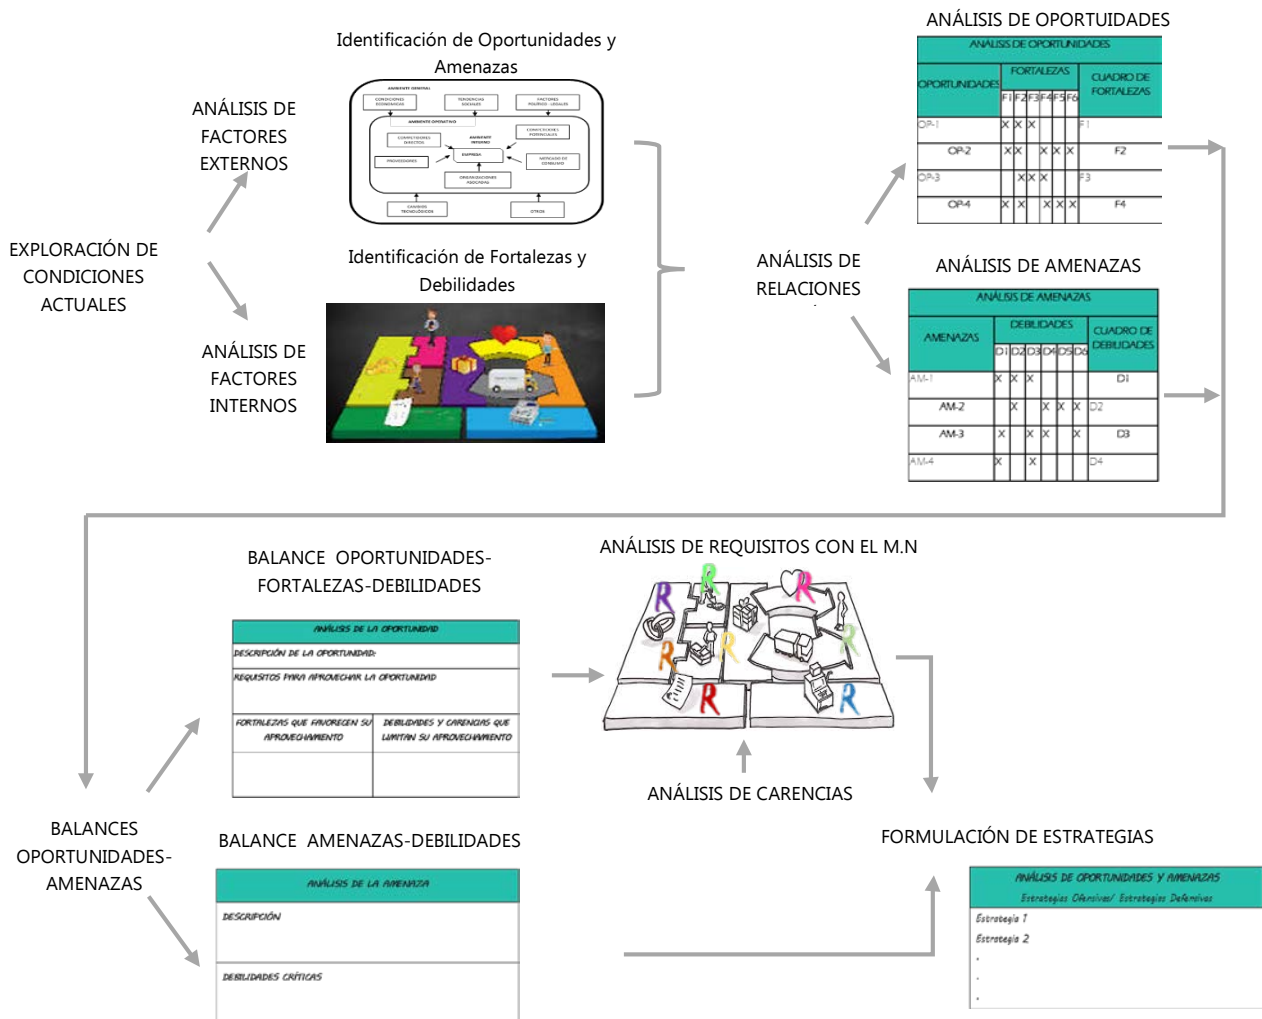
ANÁLISIS DE OPORTUIDADES

| ANÁLISIS DE OPORTUNIDADES | | | | | | | |
|---|---|---|---|---|---|---|---|
| OPORTUNIDADES | FORTALEZAS | | | | | | CUADRO DE FORTALEZAS |
| | F1 | F2 | F3 | F4 | F5 | F6 | |
| OP-1 | X | X | X | | | | F1 |
| OP-2 | X | X | | X | X | X | F2 |
| OP-3 | | X | X | X | | | F3 |
| OP-4 | X | X | | X | X | X | F4 |

Identificación de Oportunidades y Amenazas

AMBIENTE GENERAL
CONDICIONES ECONÓMICAS
TENDENCIAS SOCIALES
FACTORES POLÍTICO - LEGALES
AMBIENTE OPERATIVO
COMPETIDORES DIRECTOS
AMBIENTE INTERNO
COMPETIDORES POTENCIALES
EMPRESA
PROVEEDORES
MERCADO DE CONSUMO
ORGANIZACIONES ASOCIADAS
CAMBIOS TECNOLÓGICOS
OTROS

ANÁLISIS DE FACTORES EXTERNOS

EXPLORACIÓN DE CONDICIONES ACTUALES

Identificación de Fortalezas y Debilidades

ANÁLISIS DE FACTORES INTERNOS

ANÁLISIS DE RELACIONES

ANÁLISIS DE AMENAZAS

| ANÁLISIS DE AMENAZAS | | | | | | | |
|---|---|---|---|---|---|---|---|
| AMENAZAS | DEBILIDADES | | | | | | CUADRO DE DEBILIDADES |
| | D1 | D2 | D3 | D4 | D5 | D6 | |
| AM-1 | X | X | X | | | | D1 |
| AM-2 | | X | | X | X | X | D2 |
| AM-3 | X | | X | X | | X | D3 |
| AM-4 | X | | X | | | | D4 |

BALANCE OPORTUNIDADES-FORTALEZAS-DEBILIDADES

| ANÁLISIS DE LA OPORTUNIDAD | |
|---|---|
| DESCRIPCIÓN DE LA OPORTUNIDAD: | |
| REQUISITOS PARA APROVECHAR LA OPORTUNIDAD | |
| FORTALEZAS QUE FAVORECEN SU APROVECHAMIENTO | DEBILIDADES Y CARENCIAS QUE LIMITAN SU APROVECHAMIENTO |
| | |

ANÁLISIS DE REQUISITOS CON EL M.N

R R R R R R R

ANÁLISIS DE CARENCIAS

BALANCES OPORTUNIDADES-AMENAZAS

BALANCE AMENAZAS-DEBILIDADES

| ANÁLISIS DE LA AMENAZA |
|---|
| DESCRIPCIÓN |
| DEBILIDADES CRÍTICAS |

FORMULACIÓN DE ESTRATEGIAS

| ANÁLISIS DE OPORTUNIDADES Y AMENAZAS |
|---|
| Estrategias Ofensivas/ Estrategias Defensivas |
| Estrategia 1<br>Estrategia 2<br>.<br>.<br>. |